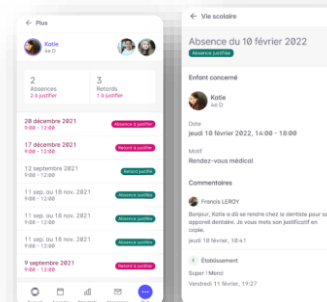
← Plus

Katie
4e D

2
Absences
2 à justifier

3
Retards
1 à justifier

28 décembre 2021
9:00 - 12:00
Absence à justifier

17 décembre 2021
9:00 - 12:00
Retard à justifier

12 septembre 2021
9:00 - 12:00
Retard justifié

11 sep. au 18 nov. 2021
9:00 - 12:00
Absence justifiée

11 sep. au 18 nov. 2021
9:00 - 12:00
Absence justifiée

11 sep. au 18 nov. 2021
9:00 - 12:00
Absence justifiée

9 septembre 2021
9:00 - 12:00
Retard à justifier

← Vie scolaire

Absence du 10 février 2022
Absence justifiée

Enfant concerné

Katie
4e D

Date
jeudi 10 février 2022, 14:00 - 18:00

Motif
Rendez-vous médical

Commentaires

Francis LEROY
Bonjour, Katie a dû se rendre chez le dentiste pour s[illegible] apporté dentaire. Je vous mets son justificatif en copie.
jeudi 10 février, 18:41

Établissement
Super ! Merci
Vendredi 11 février, 19:27